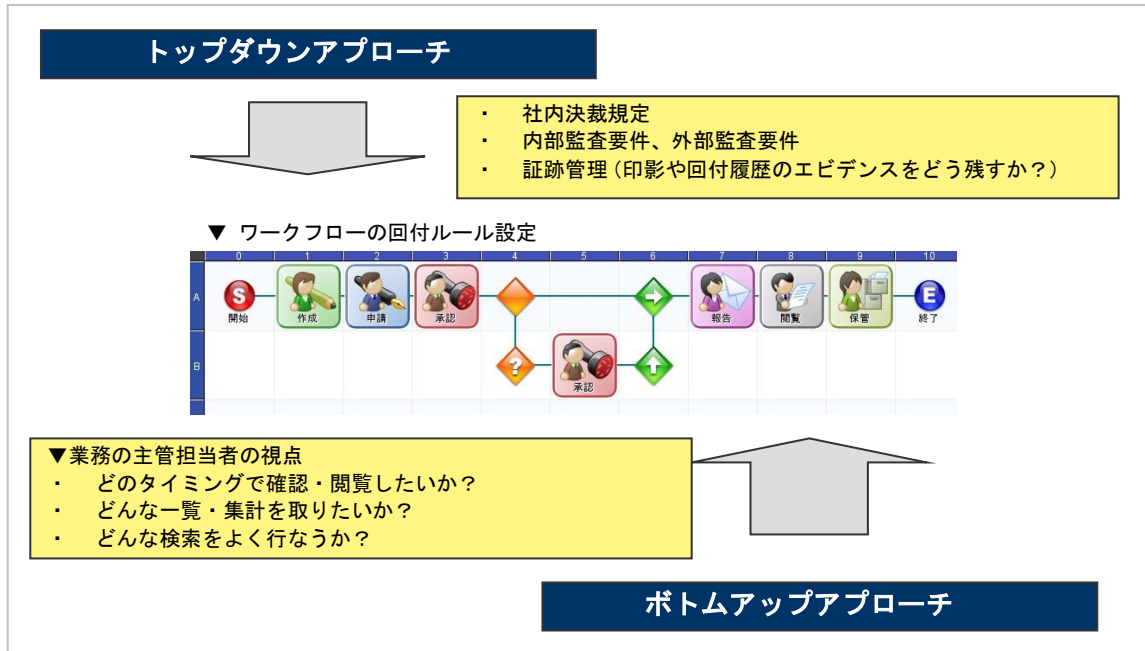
トップダウンアプローチ

・ 社内決裁規定
・ 内部監査要件、外部監査要件
・ 証跡管理（印影や回付履歴のエビデンスをどう残すか？）

▼ ワークフローの回付ルール設定

0 1 2 3 4 5 6 7 8 9 10

A B

開始 作成 申請 承認 承認 報告 閲覧 保管 終了

▼業務の主管担当者の視点
・ どのタイミングで確認・閲覧したいか？
・ どんな一覧・集計を取りたいか？
・ どんな検索をよく行なうか？

ボトムアップアプローチ